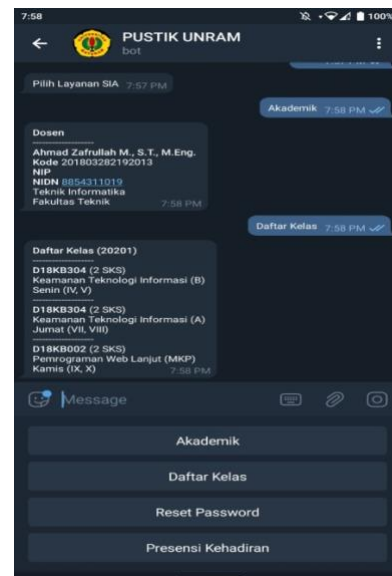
7:58

100%

PUSTIK UNRAM
bot

Pilih Layanan SIA 7:57 PM

Akademik 7:58 PM

Dosen
--------------------
Ahmad Zafrullah M., S.T., M.Eng.
Kode 201803282192013
NIP
NIDN 8854311019
Teknik Informatika
Fakultas Teknik 7:58 PM

Daftar Kelas 7:58 PM

Daftar Kelas (20201)
--------------------
D18KB304 (2 SKS)
Keamanan Teknologi Informasi (B)
Senin (IV, V)
--------------------
D18KB304 (2 SKS)
Keamanan Teknologi Informasi (A)
Jumat (VII, VIII)
--------------------
D18KB002 (2 SKS)
Pemrograman Web Lanjut (MKP)
Kamis (IX, X) 7:58 PM

Message

Akademik

Daftar Kelas

Reset Password

Presensi Kehadiran